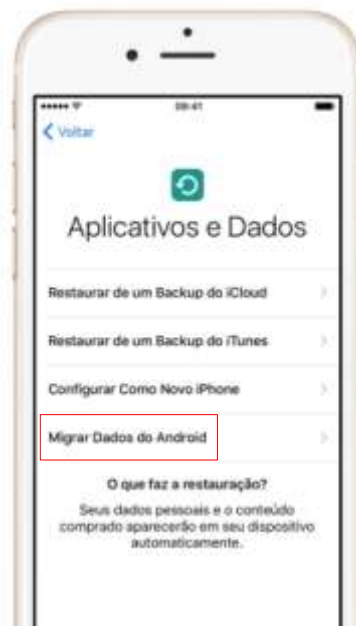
09:41

Voltar

Aplicativos e Dados

Restaurar de um Backup do iCloud

Restaurar de um Backup do iTunes

Configurar Como Novo iPhone

Migrar Dados do Android

O que faz a restauração?

Seus dados pessoais e o conteúdo comprado aparecerão em seu dispositivo automaticamente.